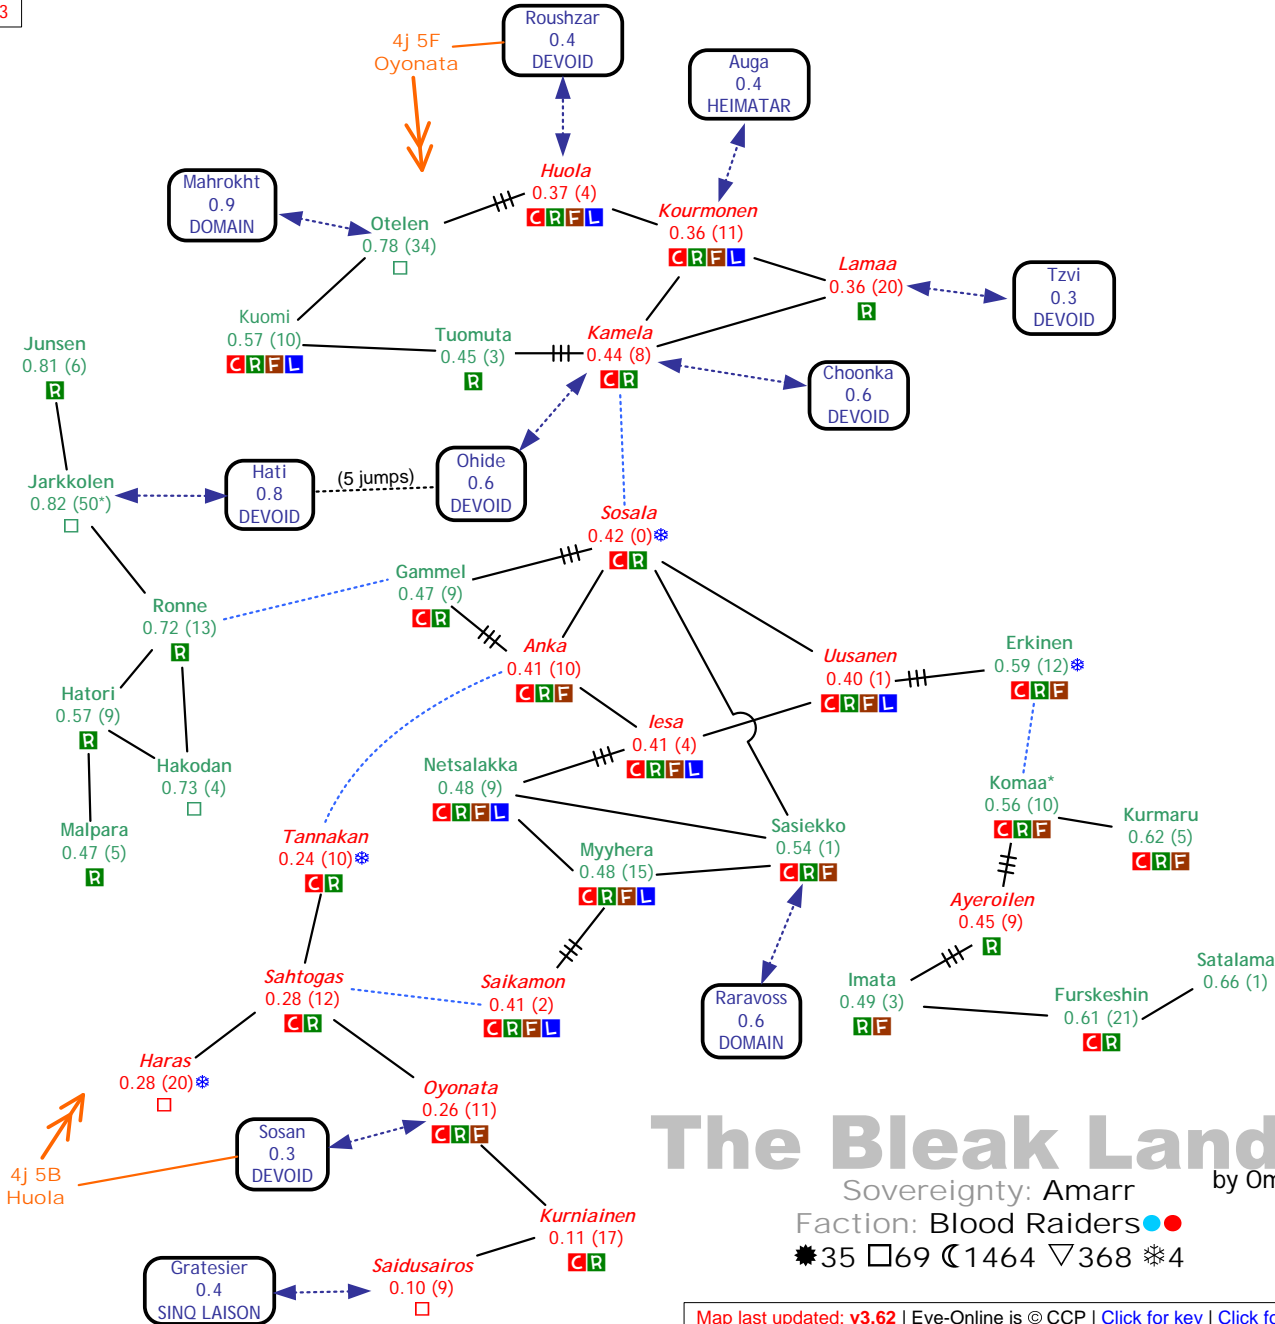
3

4j 5F
Oyonata

Roushzar
0.4
DEVOID

Auga
0.4
HEIMATAR

Huola
0.37 (4)
CRFL

Mahrokht
0.9
DOMAIN

Otelen
0.78 (34)

Kourmonen
0.36 (11)
CRFL

Lamaa
0.36 (20)
R

Tzvi
0.3
DEVOID

Kuomi
0.57 (10)
CRFL

Tuomuta
0.45 (3)
R

Kamela
0.44 (8)
CR

Choonka
0.6
DEVOID

Junsen
0.81 (6)
R

Jarkkolen
0.82 (50*)

Hati
0.8
DEVOID

(5 jumps)

Ohide
0.6
DEVOID

Sosala
0.42 (0)❄
CR

Gammel
0.47 (9)
CR

Ronne
0.72 (13)
R

Anka
0.41 (10)
CRF

Uusanen
0.40 (1)
CRFL

Erkinen
0.59 (12)❄
CRF

Hatori
0.57 (9)
R

Iesa
0.41 (4)
CRFL

Hakodan
0.73 (4)

Netsalakka
0.48 (9)
CRFL

Komaa*
0.56 (10)
CRF

Kurmaru
0.62 (5)
CRF

Malpara
0.47 (5)
R

Sasiekko
0.54 (1)
CRF

Tannakan
0.24 (10)❄
CR

Myyhera
0.48 (15)
CRFL

Ayeroilen
0.45 (9)
R

Satalama
0.66 (1)

Sahtogas
0.28 (12)
CR

Saikamon
0.41 (2)
CRFL

Raravoss
0.6
DOMAIN

Imata
0.49 (3)
RF

Furskeshin
0.61 (21)
CR

Haras
0.28 (20)❄

Oyonata
0.26 (11)
CRF

4j 5B
Huola

Sosan
0.3
DEVOID

The Bleak Land
by Om
Sovereignty: Amarr
Faction: Blood Raiders
✸35 □69 ☾1464 ▽368 ❄4

Kurniainen
0.11 (17)
CR

Gratesier
0.4
SINQ LAISON

Saidusairos
0.10 (9)

Map last updated: v3.62 | Eve-Online is © CCP | Click for key | Click fo